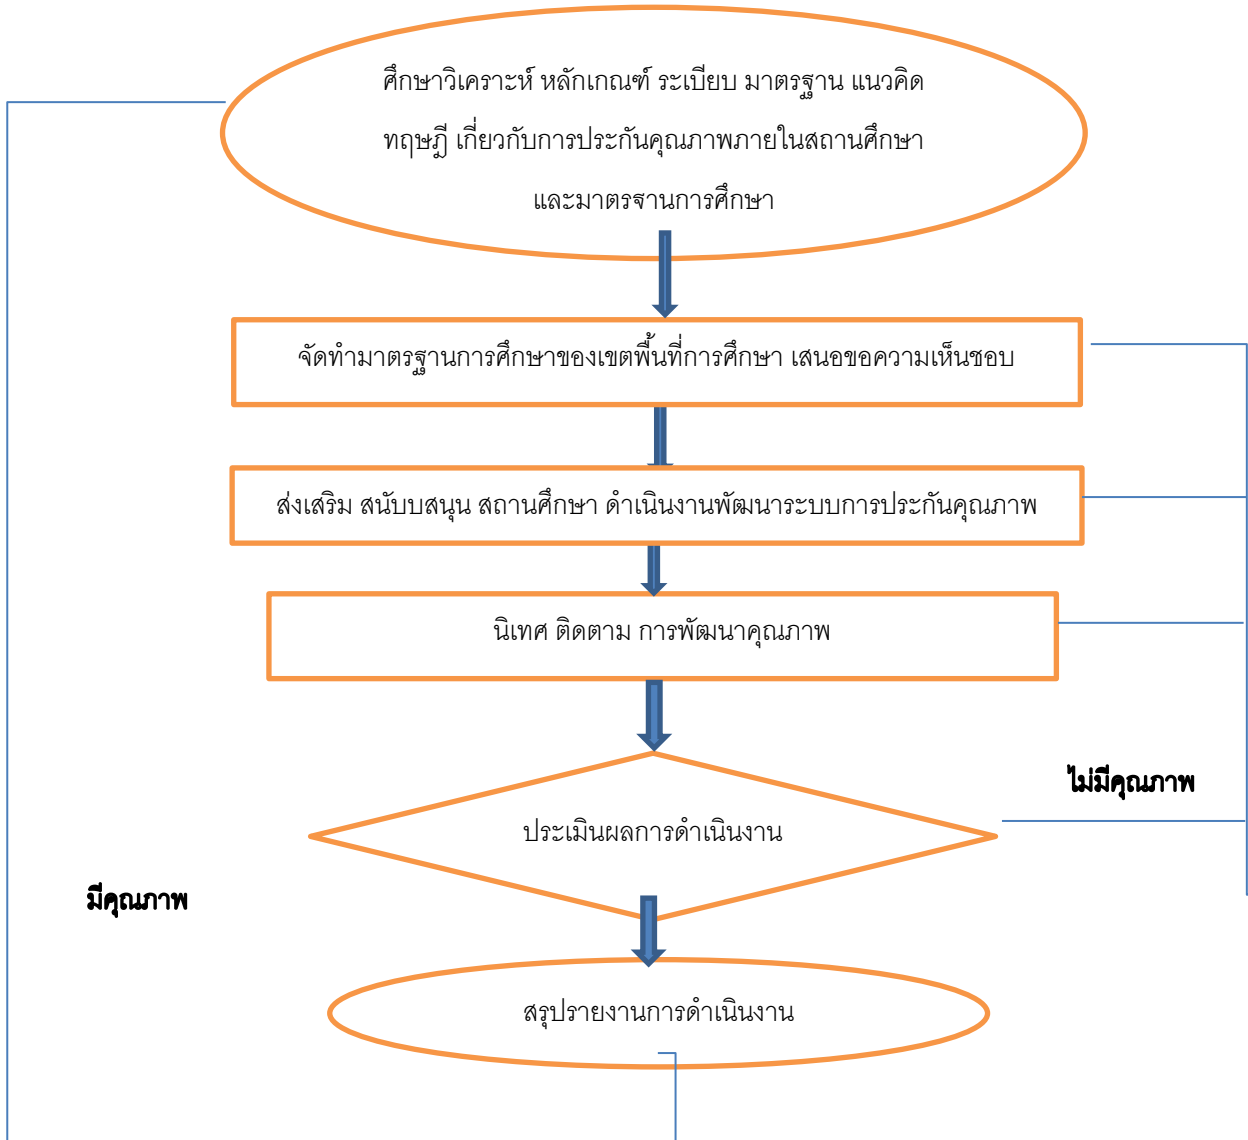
ศึกษาวิเคราะห์ หลักเกณฑ์ ระเบียบ มาตรฐาน แนวคิด ทฤษฎี เกี่ยวกับการประกันคุณภาพภายในสถานศึกษา และมาตรฐานการศึกษา

จัดทำมาตรฐานการศึกษาของเขตพื้นที่การศึกษา เสนอขอความเห็นชอบ

ส่งเสริม สนับบสนุน สถานศึกษา ดำเนินงานพัฒนาระบบการประกันคุณภาพ

นิเทศ ติดตาม การพัฒนาคุณภาพ

ไม่มีคุณภาพ

ประเมินผลการดำเนินงาน

มีคุณภาพ

สรุปรายงานการดำเนินงาน